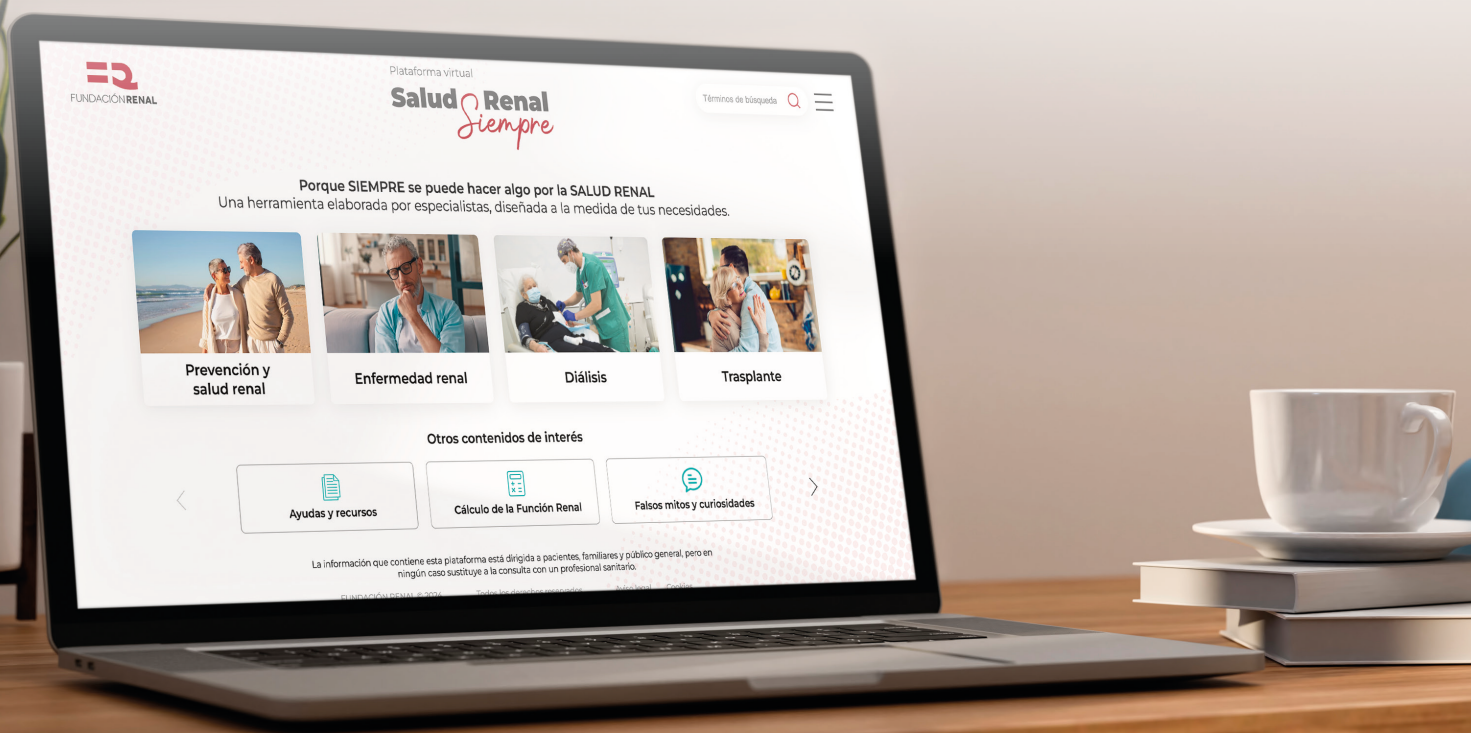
FUNDACIÓNRENAL

Plataforma virtual
Salud Renal
Siempre

Términos de búsqueda

Porque SIEMPRE se puede hacer algo por la SALUD RENAL
Una herramienta elaborada por especialistas, diseñada a la medida de tus necesidades.

Prevención y salud renal

Enfermedad renal

Diálisis

Trasplante

Otros contenidos de interés

Ayudas y recursos

Cálculo de la Función Renal

Falsos mitos y curiosidades

La información que contiene esta plataforma está dirigida a pacientes, familiares y público general, pero en ningún caso sustituye a la consulta con un profesional sanitario.

FUNDACIÓN RENAL © 2024 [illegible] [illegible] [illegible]